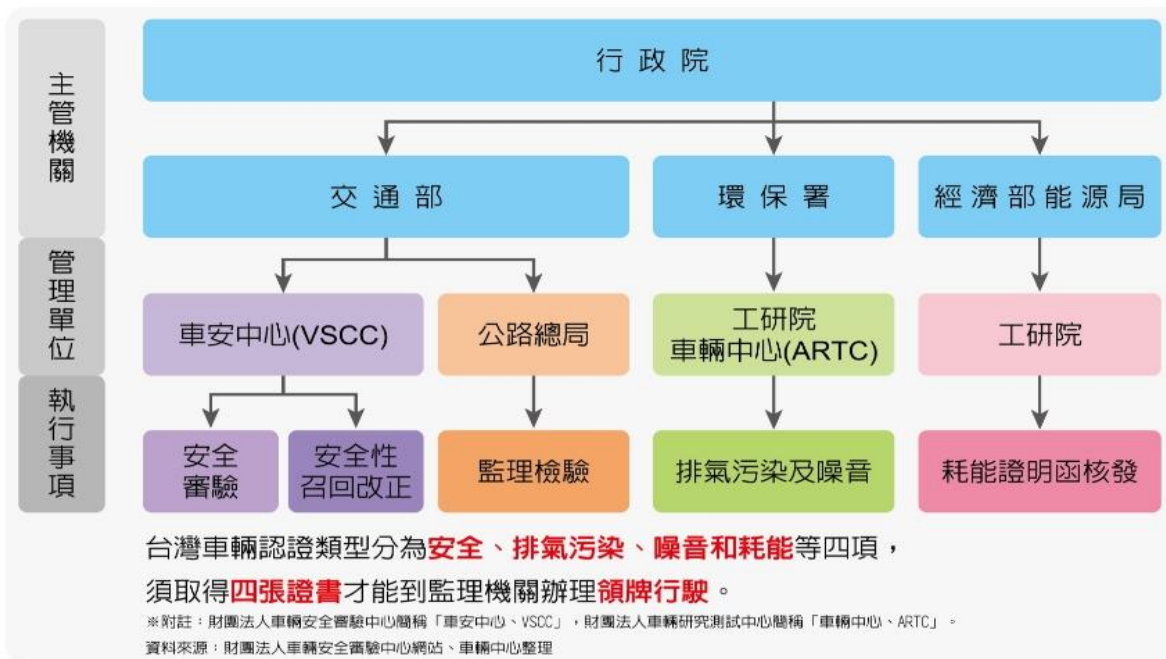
主管機關

管理單位

執行事項

行政院

交通部

環保署

經濟部能源局

車安中心(VSCC)

公路總局

工研院
車輛中心(ARTC)

工研院

安全審驗

安全性召回改正

監理檢驗

排氣污染及噪音

耗能證明函核發

台灣車輛認證類型分為安全、排氣污染、噪音和耗能等四項，

須取得四張證書才能到監理機關辦理領牌行駛。

※附註：財團法人車輛安全審驗中心簡稱「車安中心、VSCC」，財團法人車輛研究測試中心簡稱「車輛中心、ARTC」。

資料來源：財團法人車輛安全審驗中心網站、車輛中心整理